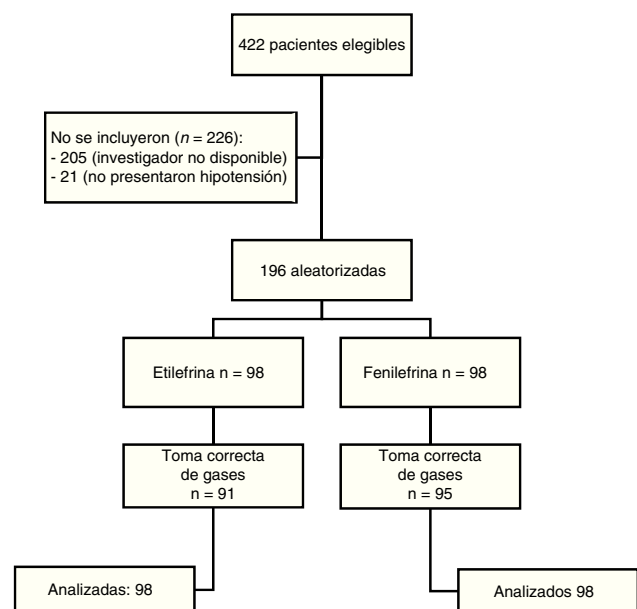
422 pacientes elegibles

No se incluyeron ($n$ = 226):
- 205 (investigador no disponible)
- 21 (no presentaron hipotensión)

196 aleatorizadas

Etilefrina n = 98

Fenilefrina n = 98

Toma correcta de gases n = 91

Toma correcta de gases n = 95

Analizadas: 98

Analizados 98